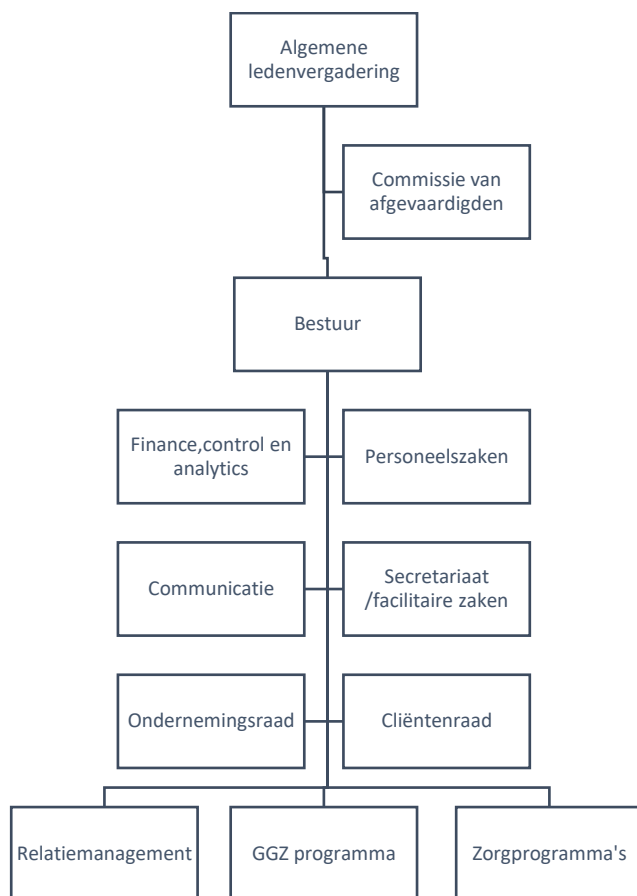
Algemene ledenvergadering

Commissie van afgevaardigden

Bestuur

Finance,control en analytics

Personeelszaken

Communicatie

Secretariaat /facilitaire zaken

Ondernemingsraad

Cliëntenraad

Relatiemanagement

GGZ programma

Zorgprogramma's